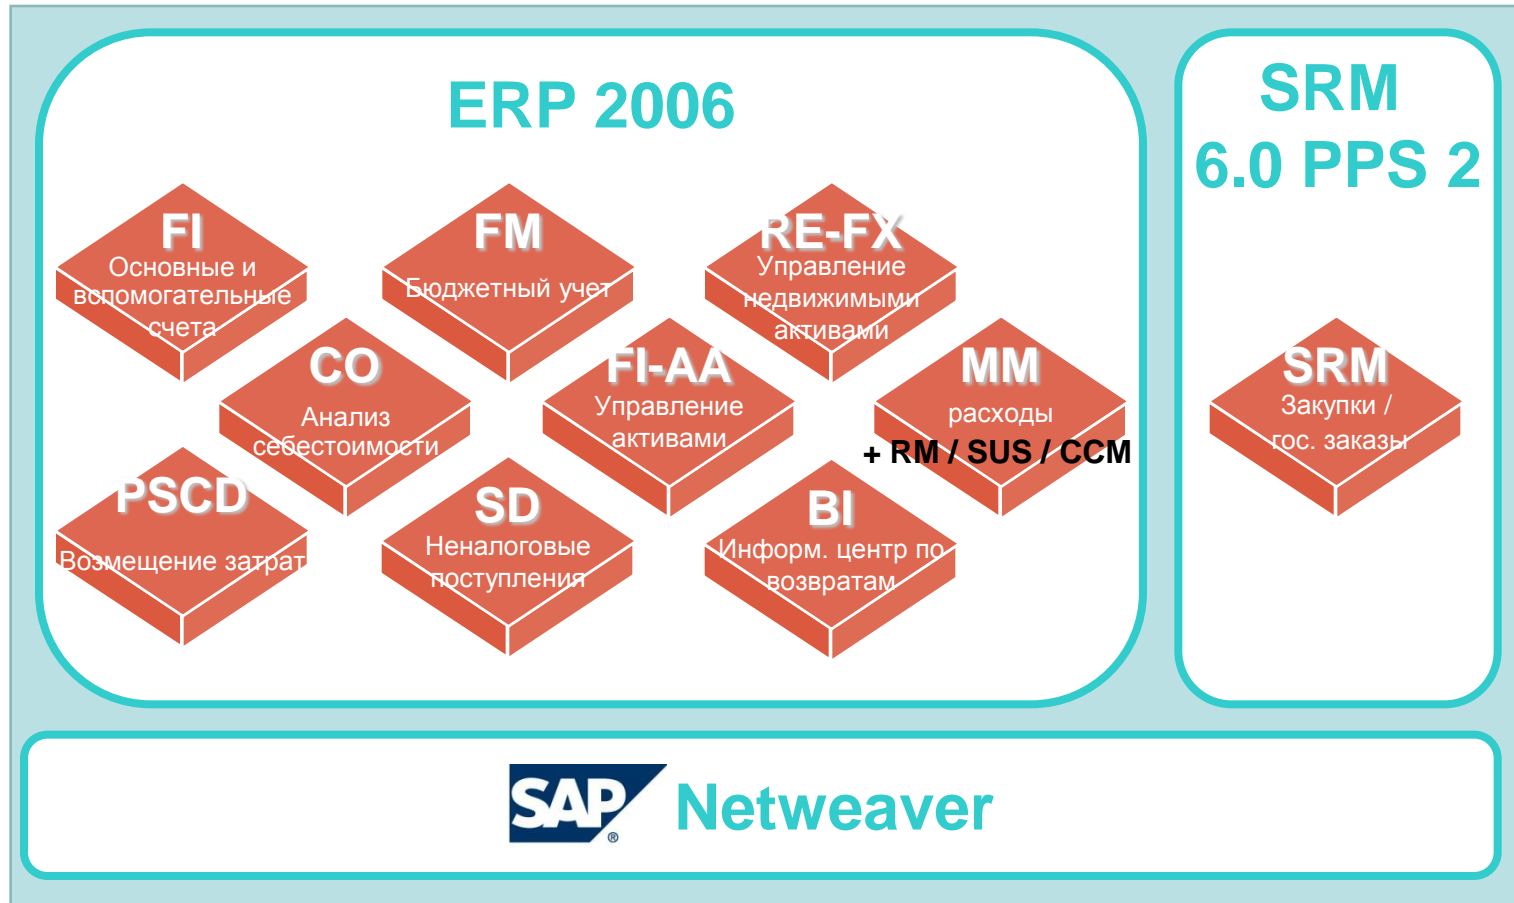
ERP 2006

FI
Основные и вспомогательные счета

FM
Бюджетный учет

RE-FX
Управление недвижимыми активами

CO
Анализ себестоимости

FI-AA
Управление активами

MM
расходы
+ RM / SUS / CCM

PSCD
Возмещение затрат

SD
Неналоговые поступления

BI
Информ. центр по возвратам

SRM
6.0 PPS 2

SRM
Закупки / гос. заказы

SAP® Netweaver